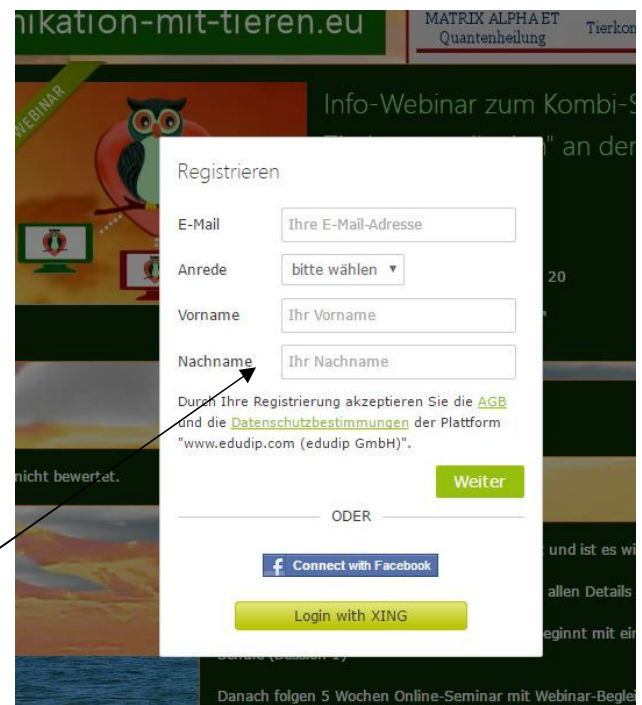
ıikation-mit-tieren.eu

MATRIX ALPHA ET Quantenheilung

Tierkon

WEBINAR

Info-Webinar zum Kombi-S

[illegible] " an der

20

nicht bewertet.

Registrieren

E-Mail Ihre E-Mail-Adresse

Anrede bitte wählen ▾

Vorname Ihr Vorname

Nachname Ihr Nachname

Durch Ihre Registrierung akzeptieren Sie die AGB und die Datenschutzbestimmungen der Plattform "www.edudip.com (edudip GmbH)".

Weiter

ODER

Connect with Facebook

Login with XING

und ist es wi

allen Details

beginnt mit ei

Danach folgen 5 Wochen Online-Seminar mit Webinar-Beglei